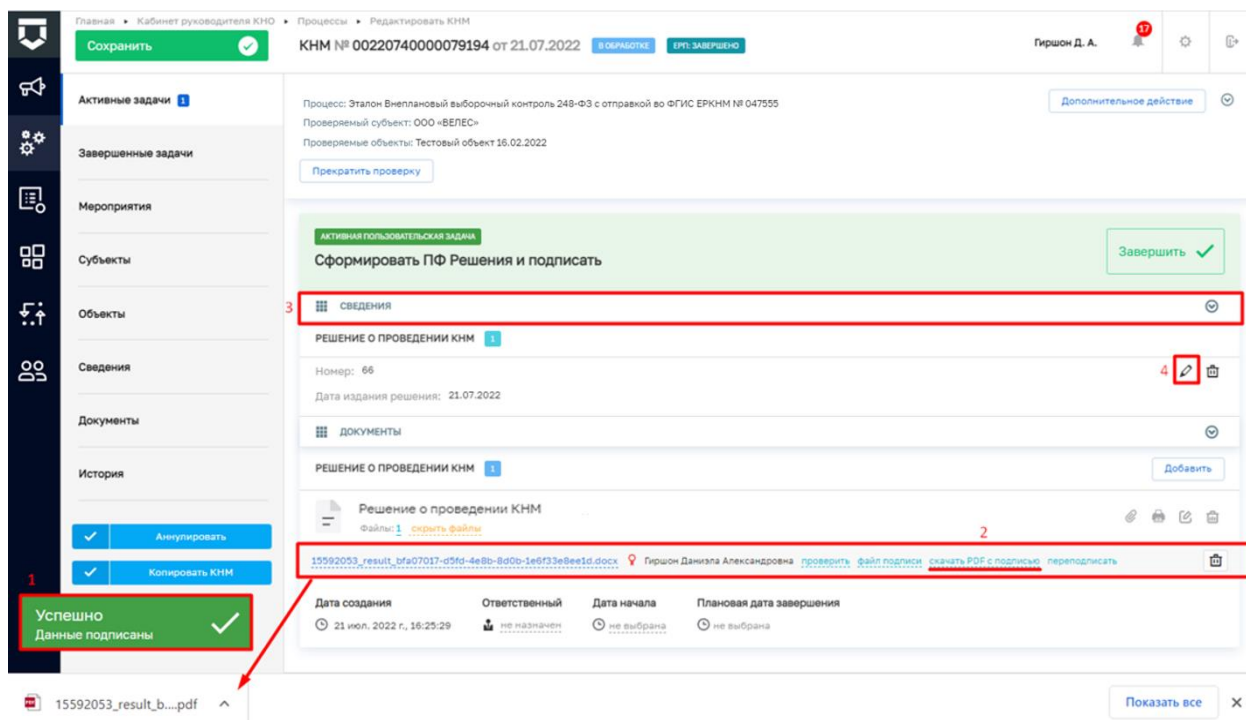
Главная • Кабинет руководителя КНО • Процессы • Редактировать КНМ

Сохранить

КНМ № 00220740000079194 от 21.07.2022 В ОБРАБОТКЕ ЕРП: ЗАВЕРШЕНО

Гиршон Д. А. 17

Активные задачи 1

Завершенные задачи

Мероприятия

Субъекты

Объекты

Сведения

Документы

История

Аннулировать

Копировать КНМ

1

Успешно
Данные подписаны

Процесс: Эталон Внеплановый выборочный контроль 248-ФЗ с отправкой во ФГИС ЕРКНМ № 047555
Проверяемый субъект: ООО «ВЕЛЕС»
Проверяемые объекты: Тестовый объект 16.02.2022

Прекратить проверку

Дополнительное действие

АКТИВНАЯ ПОЛЬЗОВАТЕЛЬСКАЯ ЗАДАЧА

Сформировать ПФ Решения и подписать

Завершить

3

СВЕДЕНИЯ

РЕШЕНИЕ О ПРОВЕДЕНИИ КНМ 1

Номер: 66

Дата издания решения: 21.07.2022

4

ДОКУМЕНТЫ

РЕШЕНИЕ О ПРОВЕДЕНИИ КНМ 1

Добавить

Решение о проведении КНМ

Файлы: 1 скрыть файлы

2

15592053_result_bfa07017-d5fd-4e8b-8d0b-1e6f33e8ee1d.docx Гиршон Даниэла Александровна проверить файл подписи скачать PDF с подписью переподписать

Дата создания
21 июл. 2022 г., 16:25:29

Ответственный
не назначен

Дата начала
не выбрана

Плановая дата завершения
не выбрана

15592053_result_b....pdf

Показать все